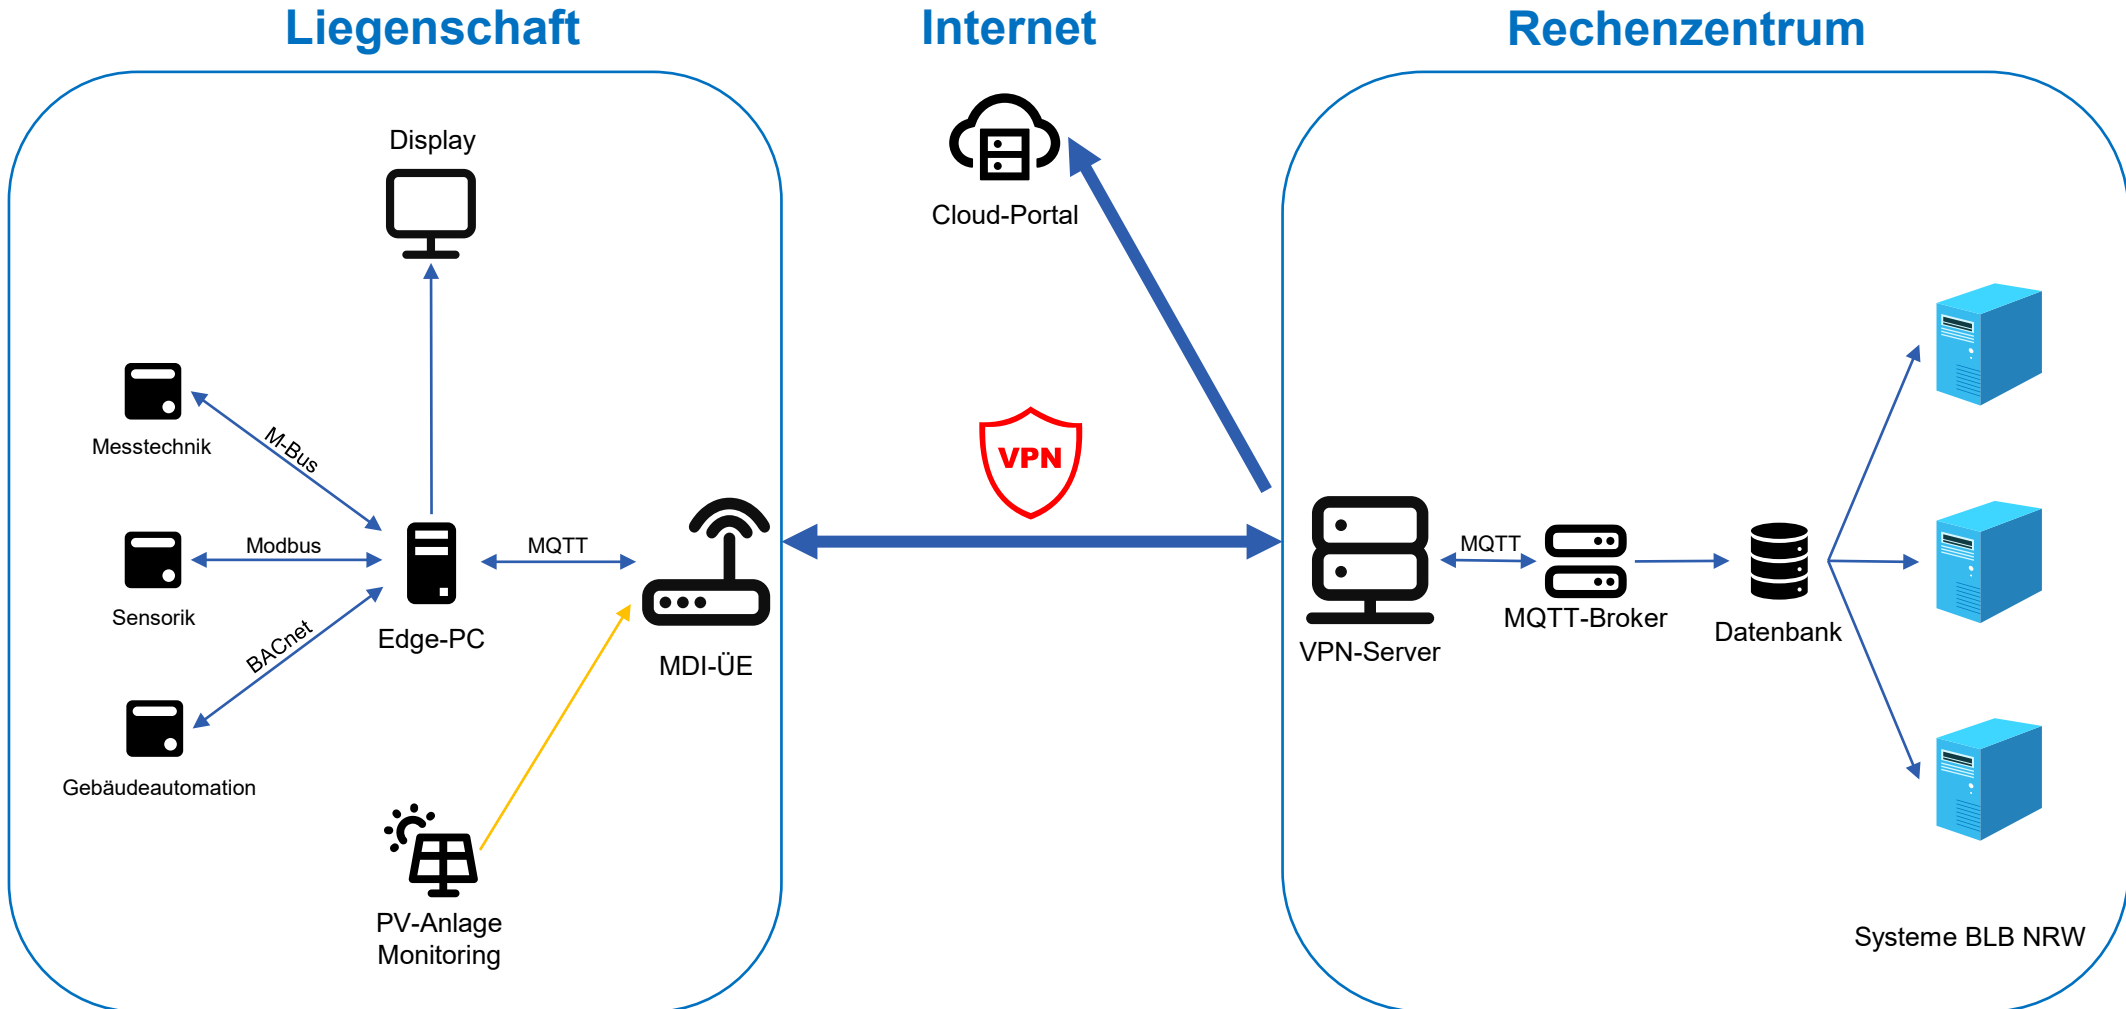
Liegenschaft

Internet

Rechenzentrum

Display

Cloud-Portal

Messtechnik

M-Bus

Modbus

Sensorik

BACnet

Gebäudeautomation

Edge-PC

MQTT

MDI-ÜE

VPN

PV-Anlage Monitoring

VPN-Server

MQTT

MQTT-Broker

Datenbank

Systeme BLB NRW